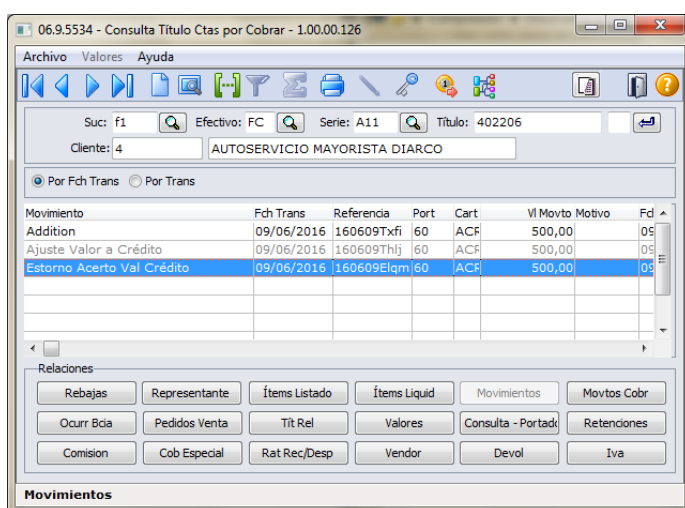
06.9.5534 - Consulta Título Ctas por Cobrar - 1.00.00.126

Archivo Valores Ayuda

Suc: f1 Efectivo: FC Serie: A11 Título: 402206

Cliente: 4 AUTOSERVICIO MAYORISTA DIARCO

Por Fch Trans Por Trans

| Movimiento | Fch Trans | Referencia | Port | Cart | Vl Movto | Motivo | Fc |
|---|---|---|---|---|---|---|---|
| Addition | 09/06/2016 | 160609Txfi | 60 | ACF | 500,00 | | 09 |
| Ajuste Valor a Crédito | 09/06/2016 | 160609Thlj | 60 | ACF | 500,00 | | 09 |
| Estorno Acerto Val Crédito | 09/06/2016 | 160609Elqm | 60 | ACF | 500,00 | | 09 |

Relaciones

Rebajas | Representante | Ítems Listado | Ítems Liquid | Movimientos | Movtos Cobr

Ocurr Bcia | Pedidos Venta | Tít Rel | Valores | Consulta - Portado | Retenciones

Comision | Cob Especial | Rat Rec/Desp | Vendor | Devol | Iva

Movimientos